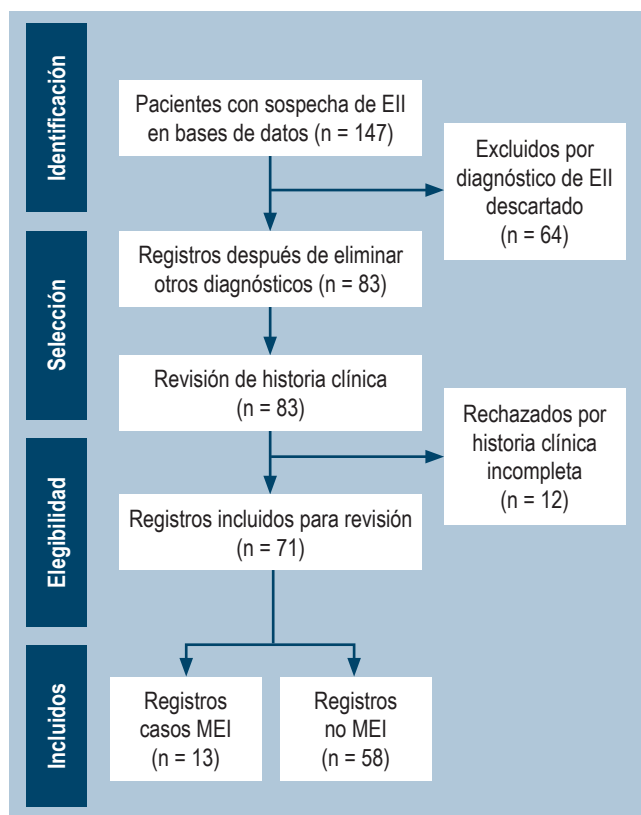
Identificación

Pacientes con sospecha de EII en bases de datos (n = 147)

Excluidos por diagnóstico de EII descartado (n = 64)

Selección

Registros después de eliminar otros diagnósticos (n = 83)

Revisión de historia clínica (n = 83)

Rechazados por historia clínica incompleta (n = 12)

Elegibilidad

Registros incluidos para revisión (n = 71)

Incluidos

Registros casos MEI (n = 13)

Registros no MEI (n = 58)